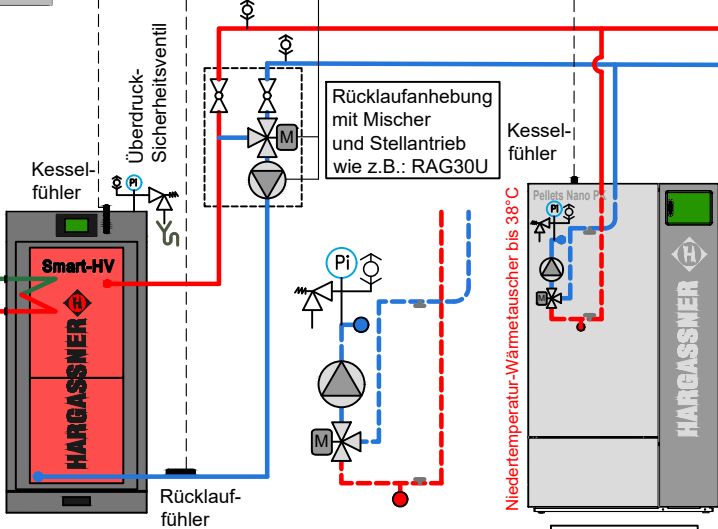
Überdruck-Sicherheitsventil

Rücklaufanhebung mit Mischer und Stellantrieb wie z.B.: RAG30U

Kessel-fühler

Kessel-fühler

Pi

M

Smart-HV

HARGASSNER

Pi

M

Pellets Nano P

Pi

M

HARGASSNER

Niedertemperatur-Wärmetauscher bis 38°C

Rücklauf-fühler